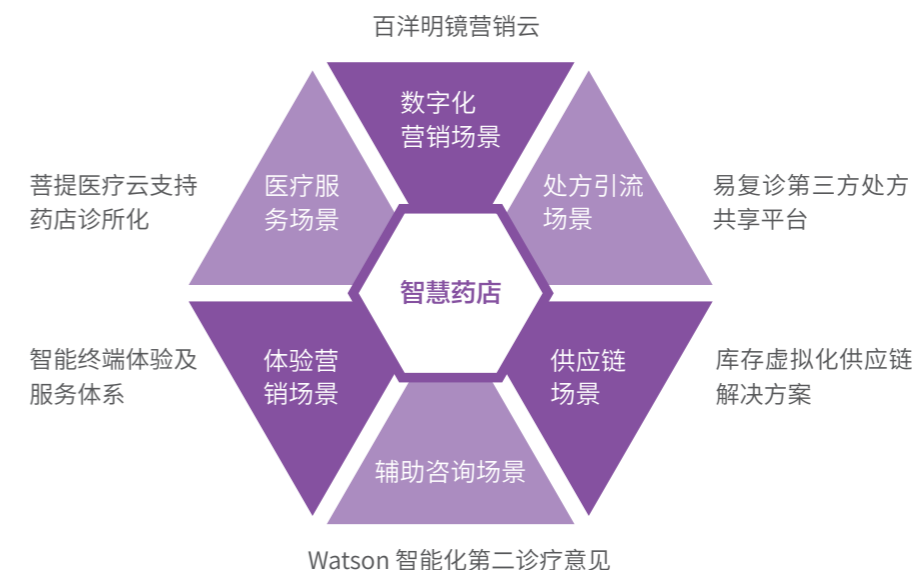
百洋明镜营销云

数字化营销场景

菩提医疗云支持药店诊所化

医疗服务场景

处方引流场景

易复诊第三方处方共享平台

智慧药店

智能终端体验及服务体系

体验营销场景

供应链场景

库存虚拟化供应链解决方案

辅助咨询场景

Watson 智能化第二诊疗意见